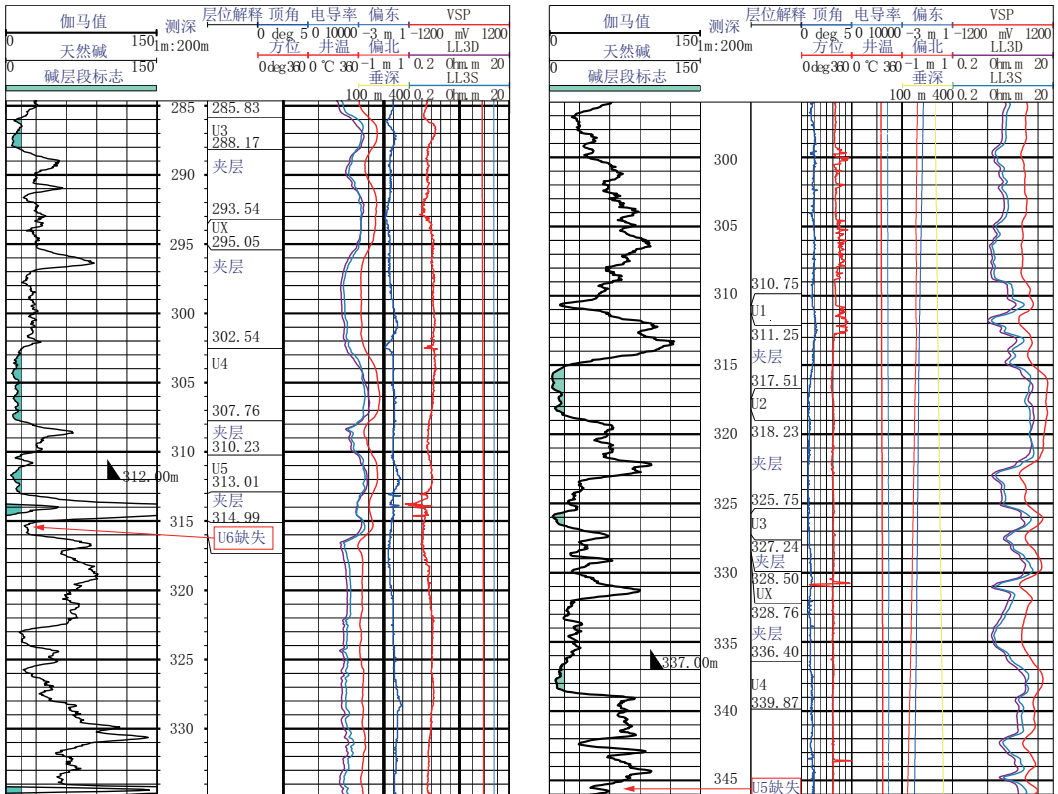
伽马值
0 150
天然碱
0 150
碱层段标志
测深
1m:200m
层位解释
顶角
0 deg 5
方位
0 deg 360
电导率
0 10000
井温
0 ℃ 360
垂深
100 m 400
偏东
-3 m 1
偏北
-1 m 1
VSP
-1200 mV 1200
LL3D
0.2 Ohm.m 20
LL3S
0.2 Ohm.m 20

285
290
295
300
305
310
315
320
325
330
285.83
U3
288.17
夹层
293.54
UX
295.05
夹层
302.54
U4
307.76
夹层
310.23
U5
313.01
夹层
314.99
312.00m
U6缺失

伽马值
0 150
天然碱
0 150
碱层段标志
测深
1m:200m
层位解释
顶角
0 deg 5
方位
0 deg 360
电导率
0 10000
井温
0 ℃ 360
垂深
100 m 400
偏东
-3 m 1
偏北
-1 m 1
VSP
-1200 mV 1200
LL3D
0.2 Ohm.m 20
LL3S
0.2 Ohm.m 20

300
305
310
315
320
325
330
335
340
345
310.75
U1
311.25
夹层
317.51
U2
318.23
夹层
325.75
U3
327.24
夹层
328.50
UX
328.76
夹层
336.40
U4
339.87
337.00m
U5缺失